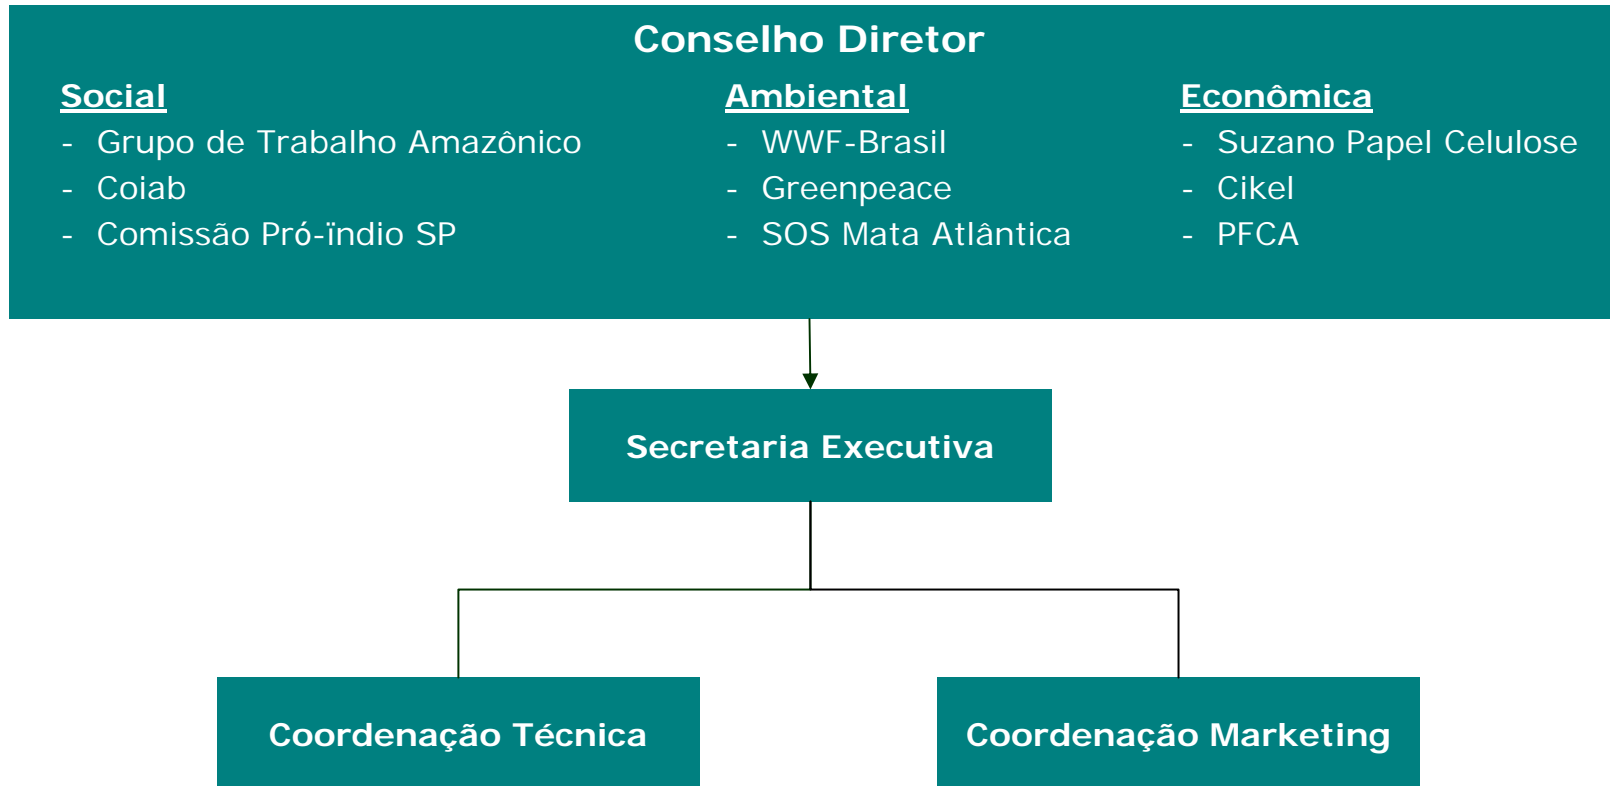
Conselho Diretor

Social
- Grupo de Trabalho Amazônico
- Coiab
- Comissão Pró-ïndio SP

Ambiental
- WWF-Brasil
- Greenpeace
- SOS Mata Atlântica

Econômica
- Suzano Papel Celulose
- Cikel
- PFCA

Secretaria Executiva

Coordenação Técnica

Coordenação Marketing